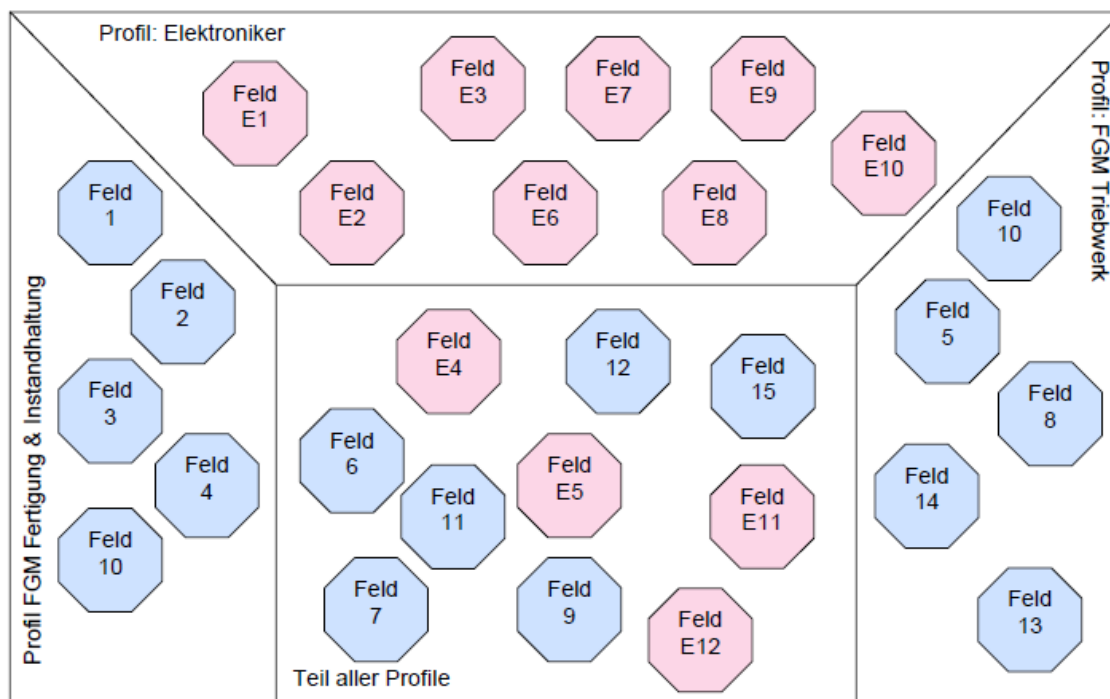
Profil: Elektroniker

Feld E1

Feld E3

Feld E7

Feld E9

Feld E10

Feld E2

Feld E6

Feld E8

Profil: FGM Triebwerk

Feld 10

Feld 5

Feld 8

Feld 14

Feld 13

Profil FGM Fertigung & Instandhaltung

Feld 1

Feld 2

Feld 3

Feld 4

Feld 10

Feld E4

Feld 12

Feld 15

Feld 6

Feld 11

Feld E5

Feld E11

Feld 7

Feld 9

Feld E12

Teil aller Profile